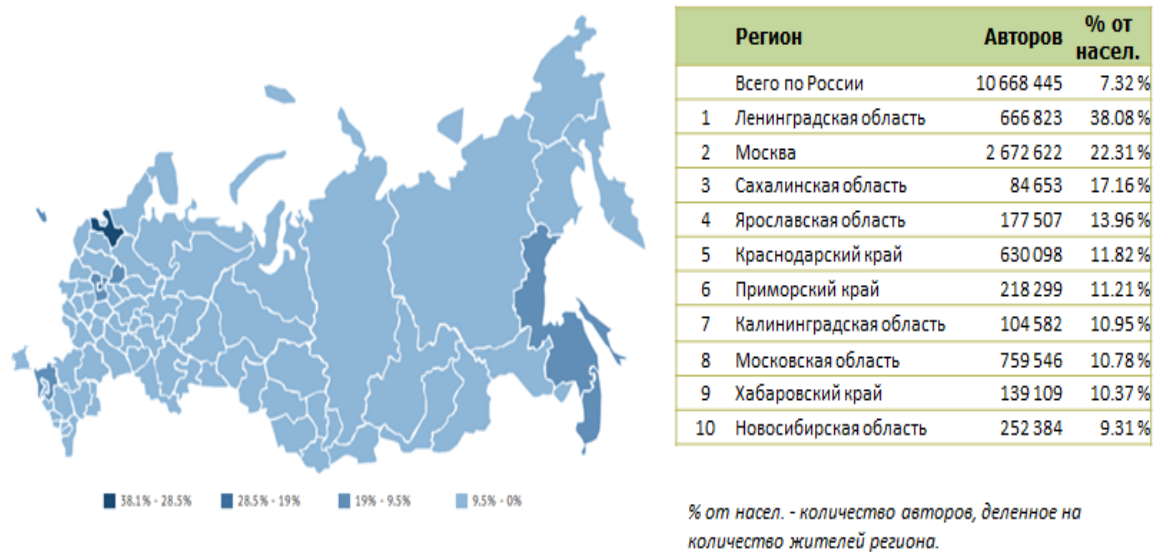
38.1% - 28.5%
28.5% - 19%
19% - 9.5%
9.5% - 0%

| | Регион | Авторов | % от насел. |
|---|---|---|---|
| | Всего по России | 10 668 445 | 7.32 % |
| 1 | Ленинградская область | 666 823 | 38.08 % |
| 2 | Москва | 2 672 622 | 22.31 % |
| 3 | Сахалинская область | 84 653 | 17.16 % |
| 4 | Ярославская область | 177 507 | 13.96 % |
| 5 | Краснодарский край | 630 098 | 11.82 % |
| 6 | Приморский край | 218 299 | 11.21 % |
| 7 | Калининградская область | 104 582 | 10.95 % |
| 8 | Московская область | 759 546 | 10.78 % |
| 9 | Хабаровский край | 139 109 | 10.37 % |
| 10 | Новосибирская область | 252 384 | 9.31 % |

% от насел. - количество авторов, деленное на количество жителей региона.